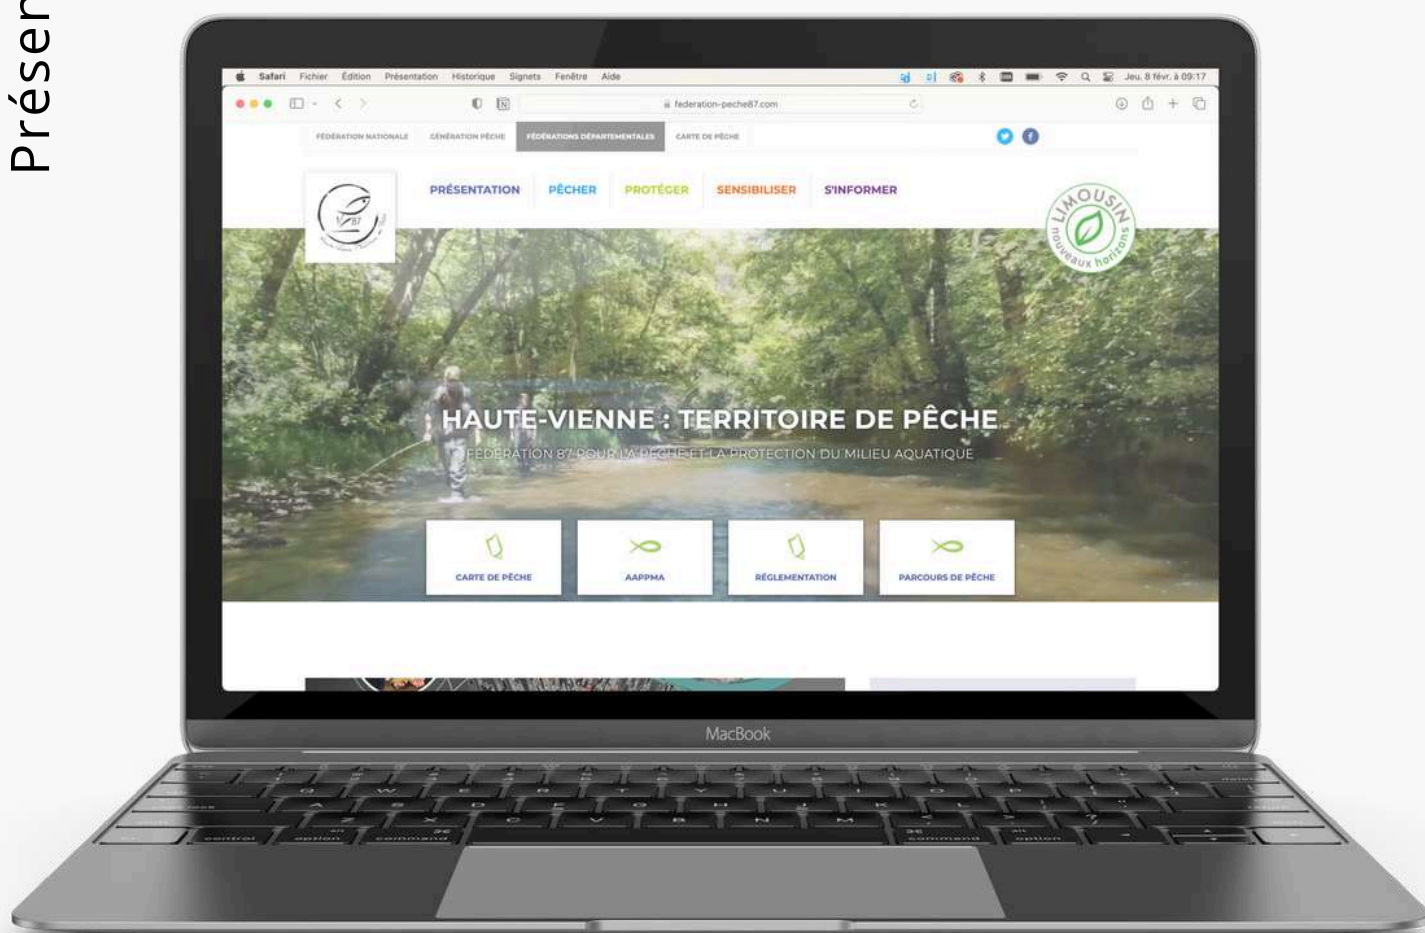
Présen

Safari Fichier Édition Présentation Historique Signets Fenêtre Aide

Jeu. 8 févr. à 09:17

federation-peche87.com

FÉDÉRATION NATIONALE GÉNÉRATION PÊCHE FÉDÉRATIONS DÉPARTEMENTALES CARTE DE PÊCHE

87

PRÉSENTATION PÊCHER PROTÉGER SENSIBILISER S'INFORMER

LIMOUSIN nouveaux horizons

HAUTE-VIENNE : TERRITOIRE DE PÊCHE

FÉDÉRATION 87 POUR LA PÊCHE ET LA PROTECTION DU MILIEU AQUATIQUE

CARTE DE PÊCHE

AAPPMA

RÉGLEMENTATION

PARCOURS DE PÊCHE

MacBook

control option command command option